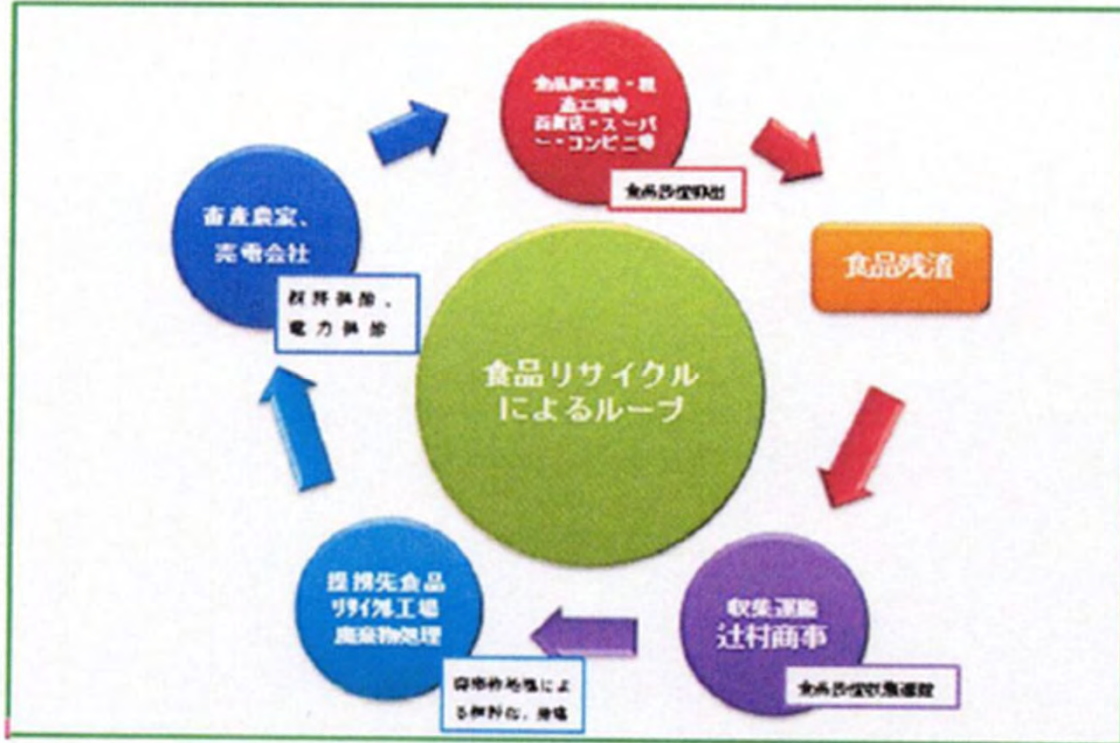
食品加工業・製造工場等
百貨店・スーパー・コンビニ等

食品廃棄物排出

食品残渣

収集運搬
辻村商事

食品廃棄物収集運搬

提携先食品
リサイクル工場
廃棄物処理

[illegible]による飼料化、堆肥

畜産農家、
電力会社

飼料供給、
電力供給

食品リサイクル
によるループ